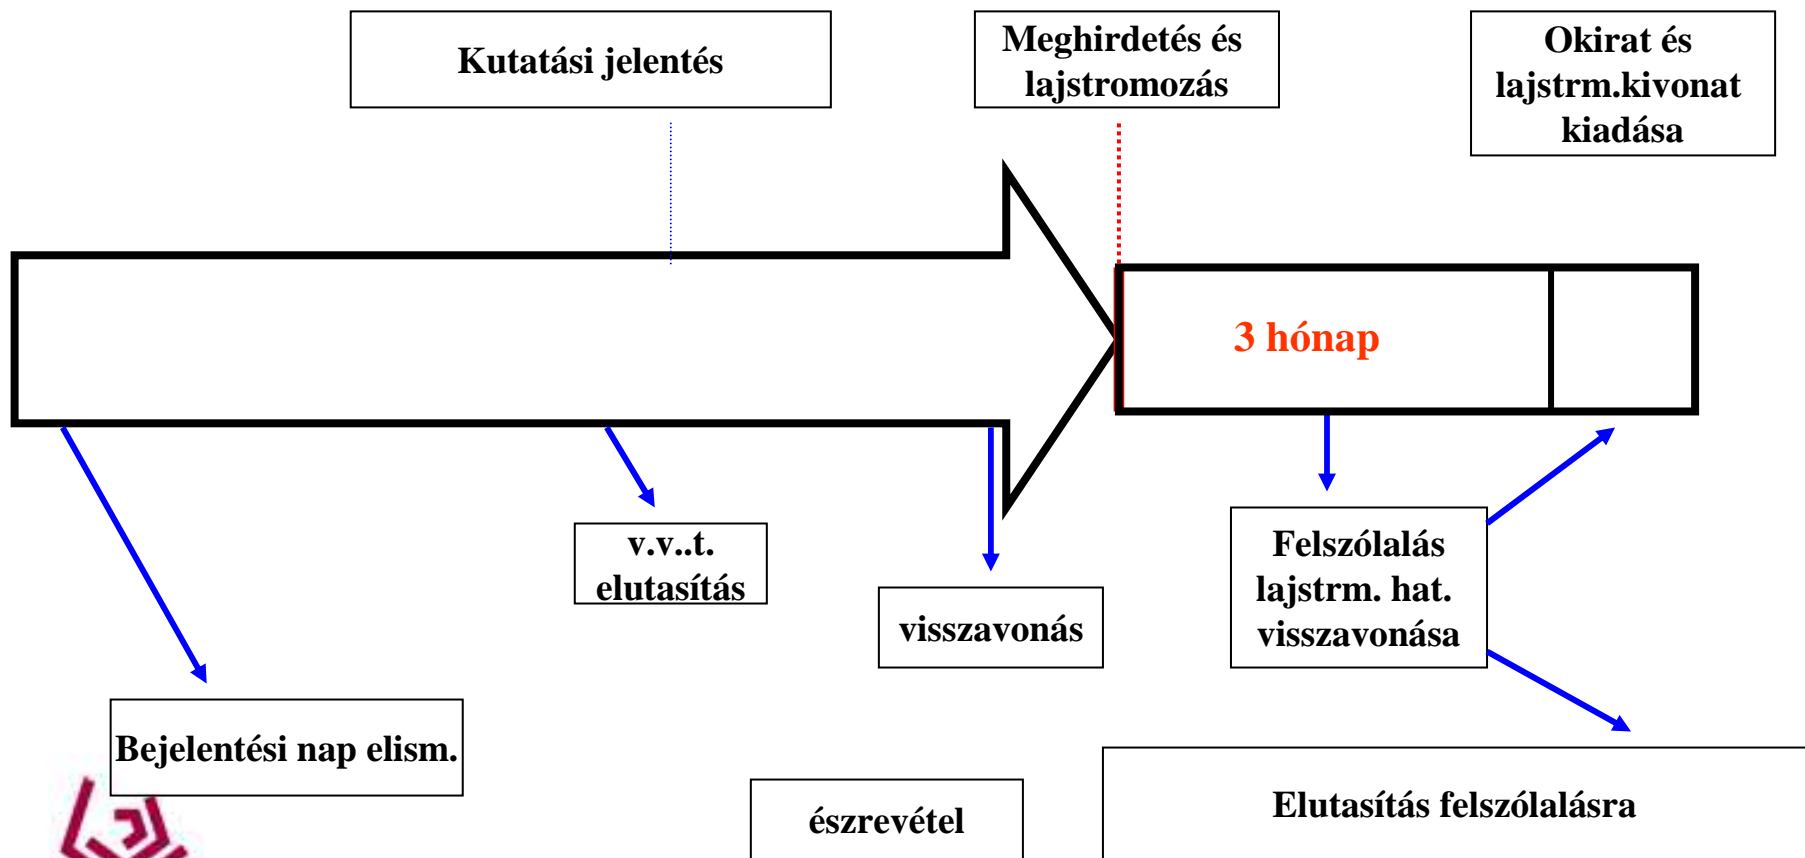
Kutatási jelentés

Meghirdetés és lajstromozás

Okirat és lajstrm.kivonat kiadása

3 hónap

v.v..t. elutasítás

visszavonás

Felszólalás lajstrm. hat. visszavonása

Bejelentési nap elism.

észrevétel

Elutasítás felszólalásra